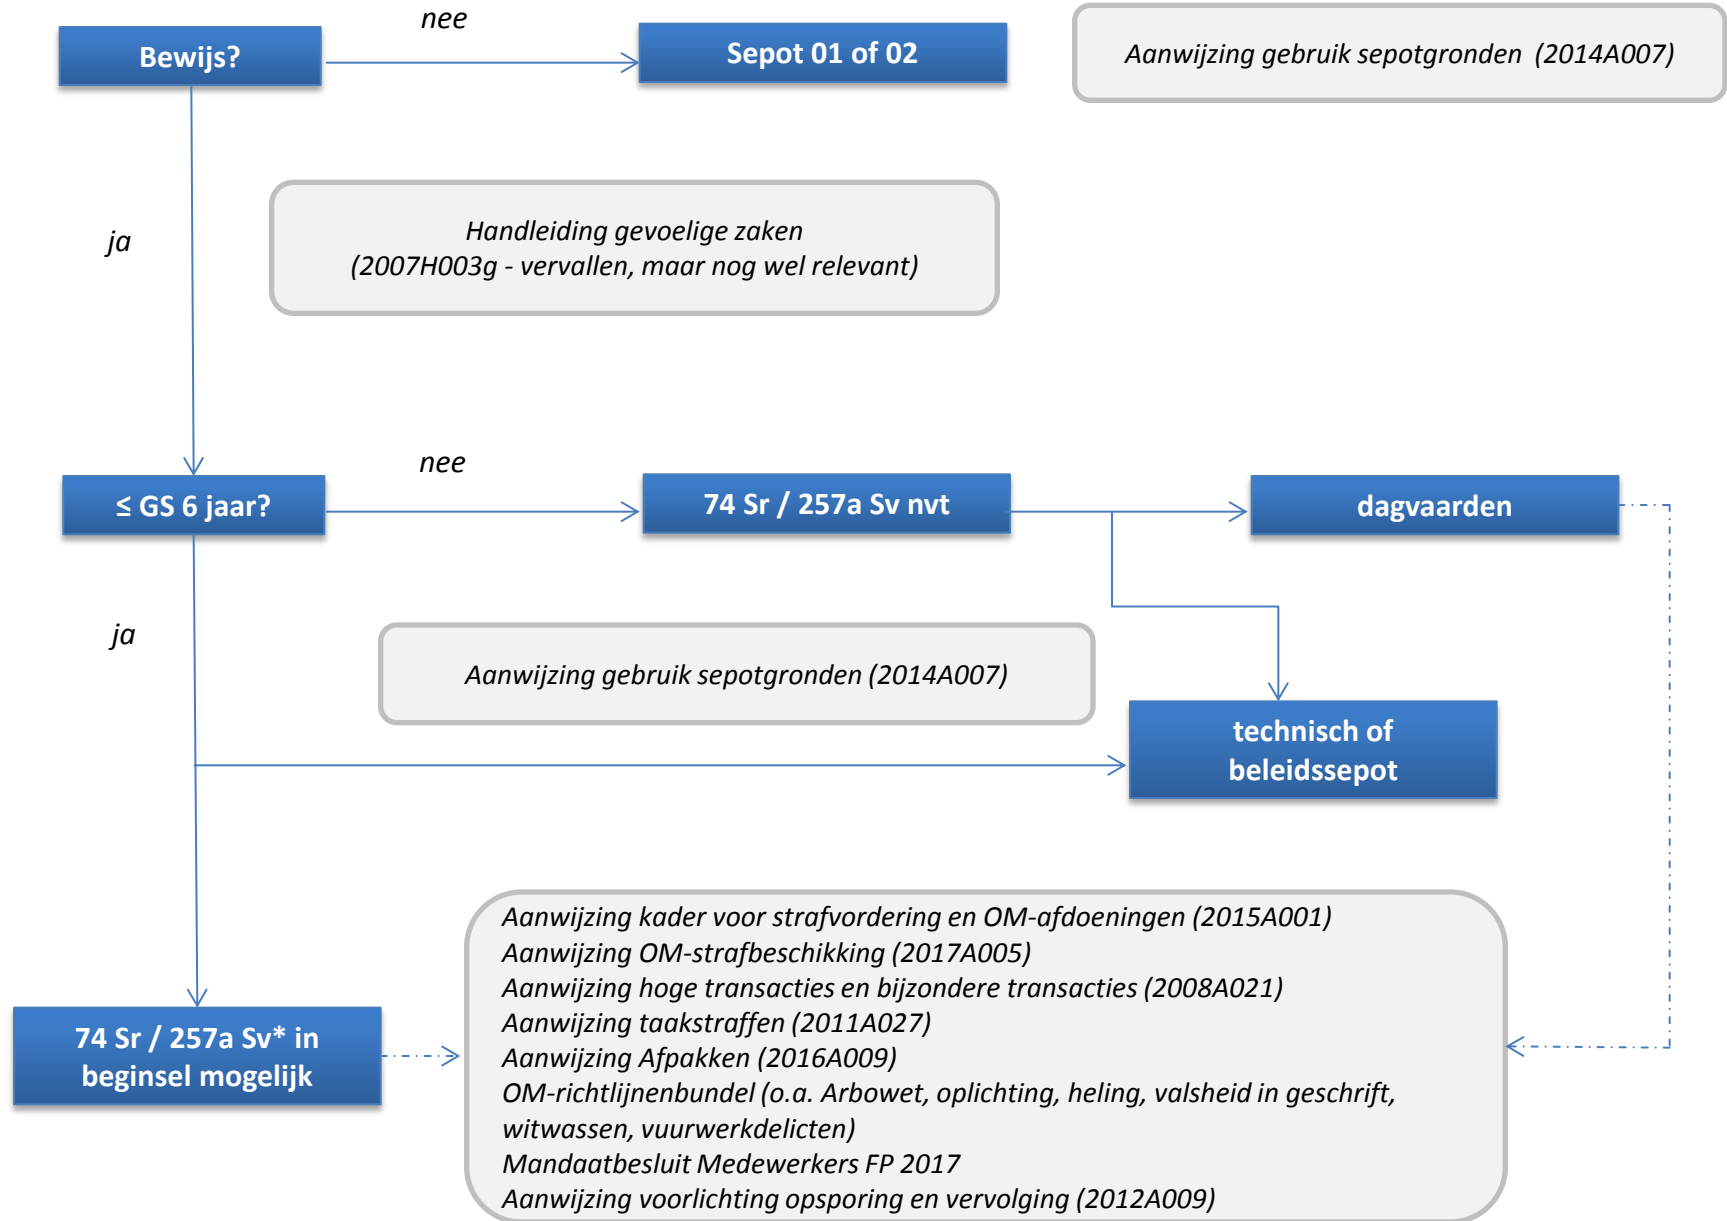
Bewijs?

nee

Sepot 01 of 02

Aanwijzing gebruik sepotgronden (2014A007)

ja

Handleiding gevoelige zaken
(2007H003g - vervallen, maar nog wel relevant)

≤ GS 6 jaar?

nee

74 Sr / 257a Sv nvt

dagvaarden

ja

Aanwijzing gebruik sepotgronden (2014A007)

technisch of beleidssepot

74 Sr / 257a Sv* in beginsel mogelijk

Aanwijzing kader voor strafvordering en OM-afdoeningen (2015A001)
Aanwijzing OM-strafbeschikking (2017A005)
Aanwijzing hoge transacties en bijzondere transacties (2008A021)
Aanwijzing taakstraffen (2011A027)
Aanwijzing Afpakken (2016A009)
OM-richtlijnenbundel (o.a. Arbowet, oplichting, heling, valsheid in geschrift, witwassen, vuurwerkdelicten)
Mandaatbesluit Medewerkers FP 2017
Aanwijzing voorlichting opsporing en vervolging (2012A009)